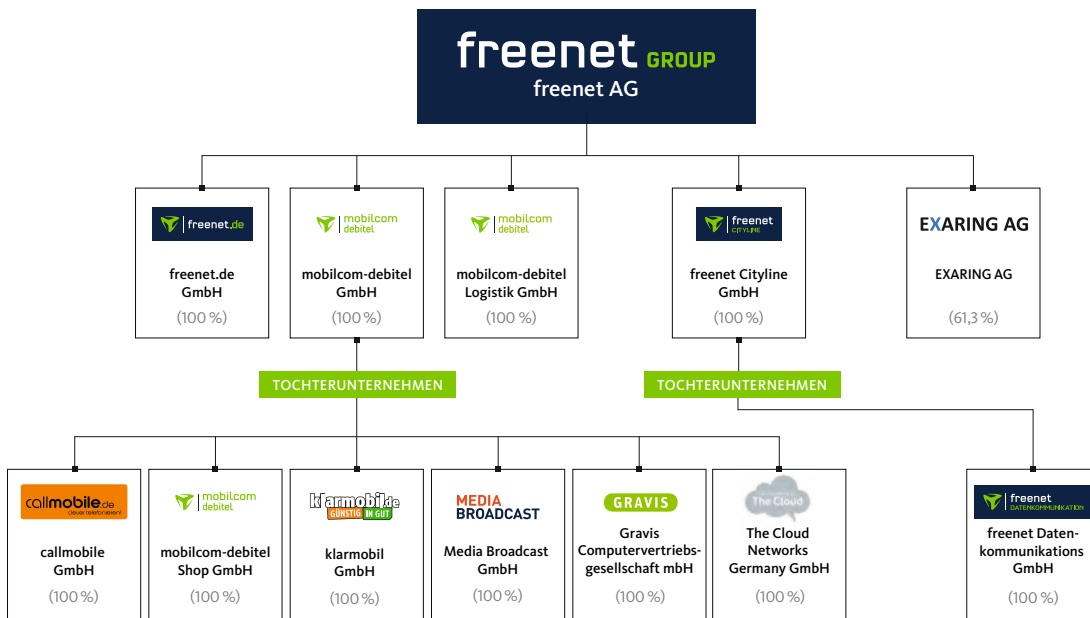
freenet GROUP
freenet AG

freenet.de

freenet.de GmbH
(100 %)

mobilcom debitel

mobilcom-debitel GmbH
(100 %)

mobilcom debitel

mobilcom-debitel Logistik GmbH
(100 %)

freenet CITYLINE

freenet Cityline GmbH
(100 %)

EXARING AG

EXARING AG
(61,3 %)

TOCHTERUNTERNEHMEN

TOCHTERUNTERNEHMEN

callmobile.de clever telefonieren!

callmobile GmbH
(100 %)

mobilcom debitel

mobilcom-debitel Shop GmbH
(100 %)

klarmobil.de GÜNSTIG IN GUT

klarmobil GmbH
(100 %)

MEDIA BROADCAST

Media Broadcast GmbH
(100 %)

GRAVIS

Gravis Computervertriebsgesellschaft mbH
(100 %)

The Cloud

The Cloud Networks Germany GmbH
(100 %)

freenet DATENKOMMUNIKATION

freenet Datenkommunikations GmbH
(100 %)